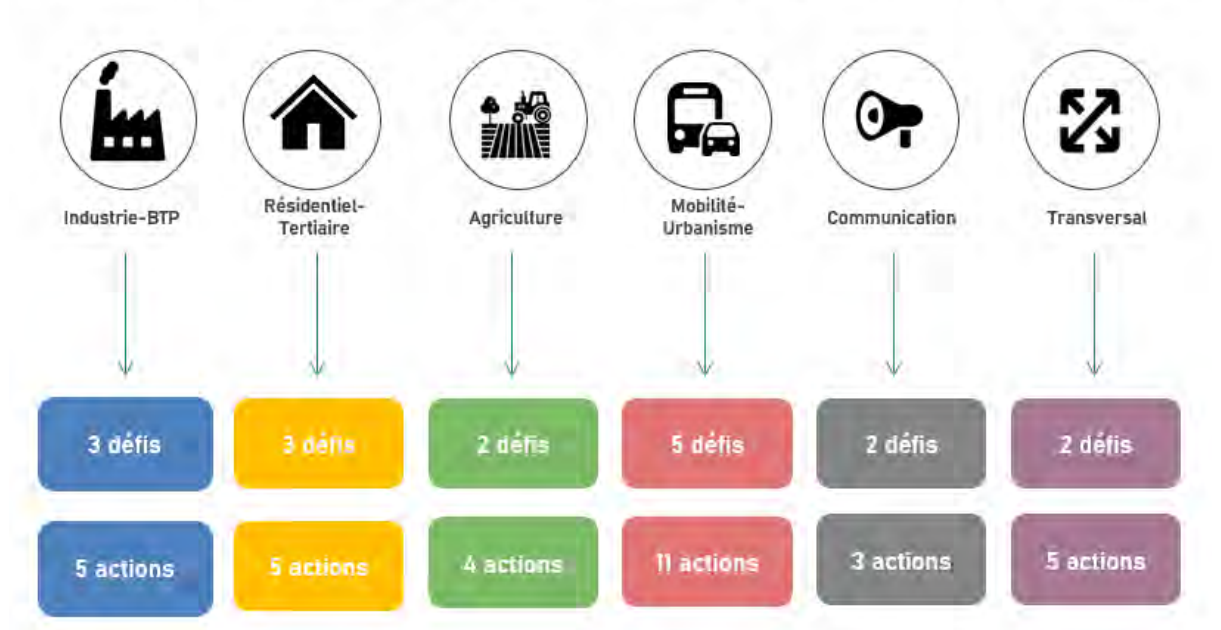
Industrie-BTP

Résidentiel-Tertiaire

Agriculture

Mobilité-Urbanisme

Communication

Transversal

3 défis

3 défis

2 défis

5 défis

2 défis

2 défis

5 actions

5 actions

4 actions

11 actions

3 actions

5 actions